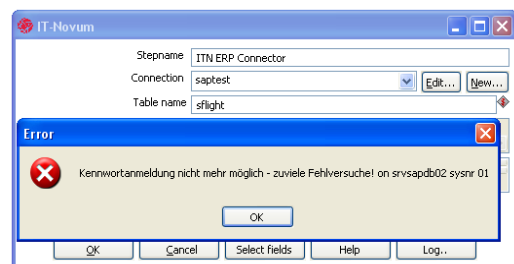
IT-Novum

Stepname ITN ERP Connector

Connection saptest Edit... New...

Table name sflight

Error

Kennwortanmeldung nicht mehr möglich - zuviele Fehlversuche! on srvsapdb02 sysnr 01

OK

OK Cancel Select fields Help Log..